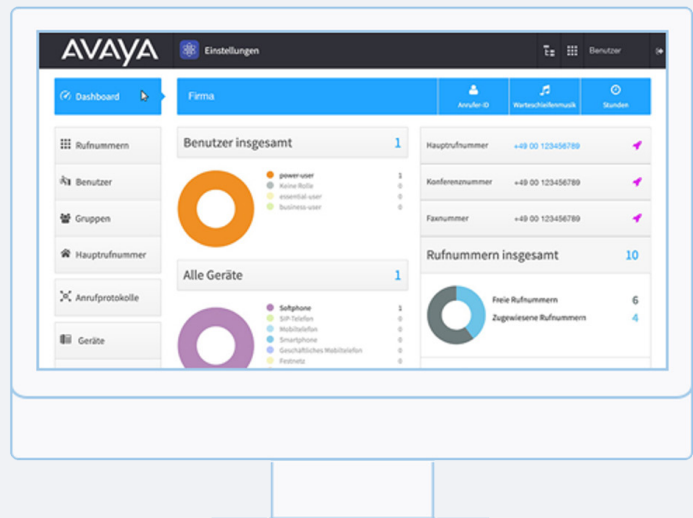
AVAYA
Einstellungen
Benutzer

Dashboard
Firma
Anrufer-ID
Warteschleifenmusik
Stunden

Rufnummern
Benutzer
Gruppen
Hauptrufnummer
Anrufprotokolle
Geräte

Benutzer insgesamt 1
power-user 1
Keine Rolle 0
essential-user 0
business-user 0

Alle Geräte 1
Softphone 1
SIP-Telefon 0
Mobiltelefon 0
Smartphone 0
Geschäftliches Mobiltelefon 0
Festnetz 0

Hauptrufnummer +49 00 123456789
Konferenznummer +49 00 123456789
Faxnummer +49 00 123456789

Rufnummern insgesamt 10
Freie Rufnummern 6
Zugewiesene Rufnummern 4